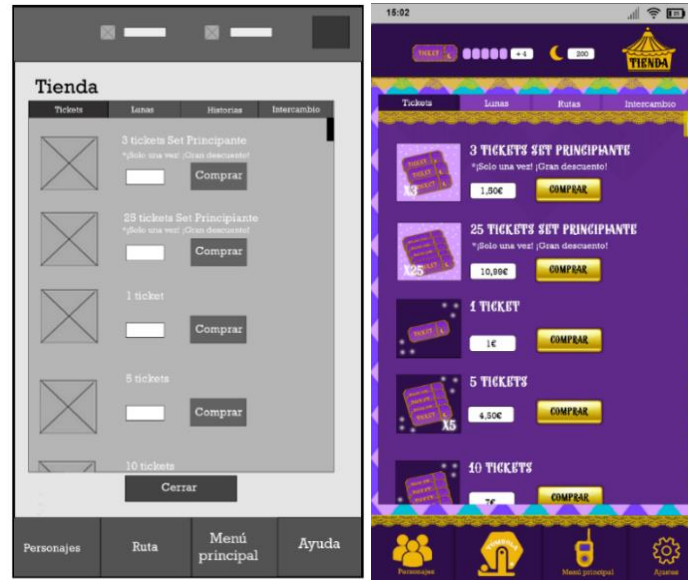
Tienda

Tickets | Lunas | Historias | Intercambio

3 tickets Set Principiante
*¡Solo una vez! ¡Gran descuento!
Comprar

25 tickets Set Principiante
*¡Solo una vez! ¡Gran descuento!
Comprar

1 ticket
Comprar

5 tickets
Comprar

10 tickets

Cerrar

Personajes
Ruta
Menú principal
Ayuda

15:02

TICKET
+4
200
TIENDA

Tickets | Lunas | Rutas | Intercambio

X3
3 TICKETS SET PRINCIPIANTE
*¡Solo una vez! ¡Gran descuento!
1,50€
COMPRAR

X25
25 TICKETS SET PRINCIPIANTE
*¡Solo una vez! ¡Gran descuento!
10,99€
COMPRAR

1 TICKET
1€
COMPRAR

X5
5 TICKETS
4,50€
COMPRAR

10 TICKETS
7€
COMPRAR

Personajes
Menú principal
Ajustes